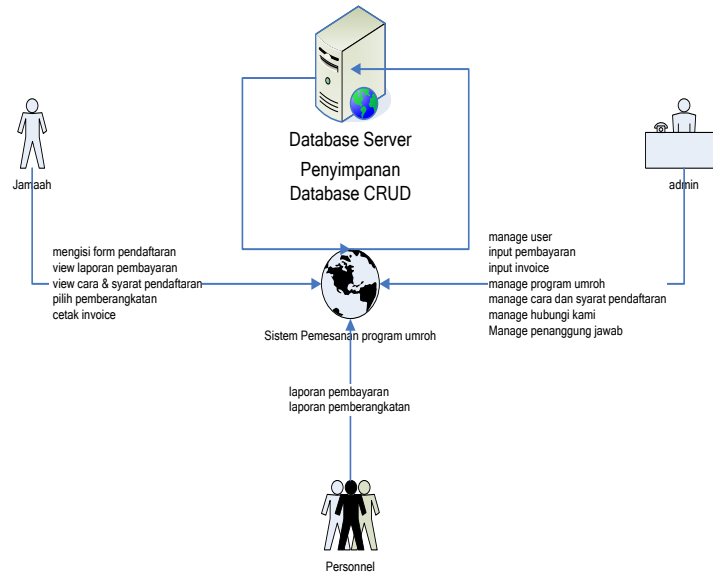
Database Server

Penyimpanan
Database CRUD

Jamaah

admin

mengisi form pendaftaran
view laporan pembayaran
view cara & syarat pendaftaran
pilih pemberangkatan
cetak invoice

manage user
input pembayaran
input invoice
manage program umroh
manage cara dan syarat pendaftaran
manage hubungi kami
Manage penanggung jawab

Sistem Pemesanan program umroh

laporan pembayaran
laporan pemberangkatan

Personnel